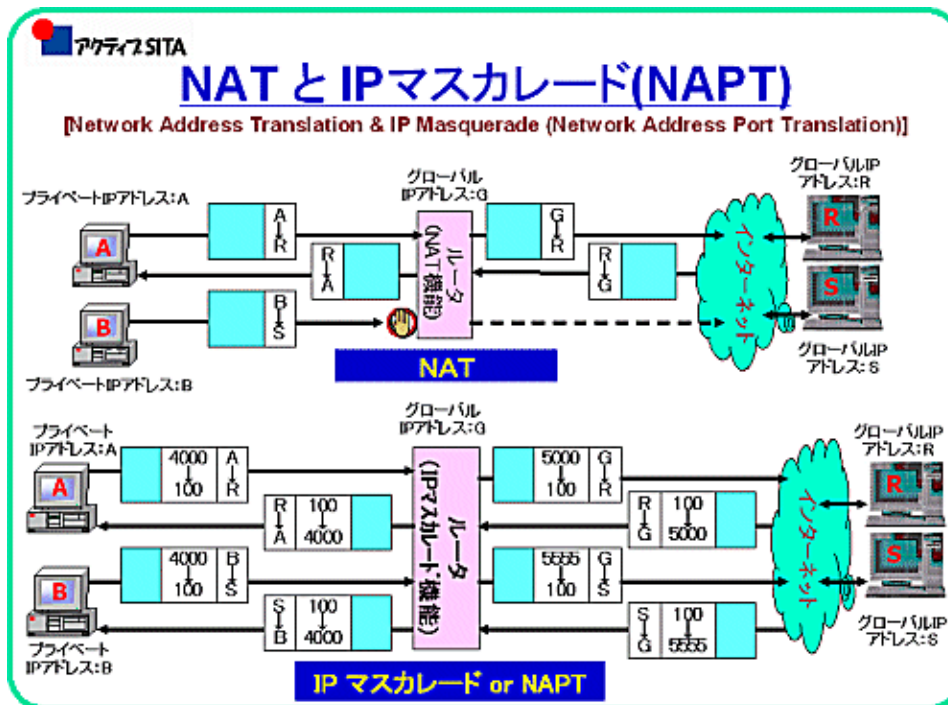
アクティブSITA

NAT と IPマスカレード(NAPT)

[Network Address Translation & IP Masquerade (Network Address Port Translation)]

グローバルIPアドレス:G

グローバルIPアドレス:R

プライベートIPアドレス:A

A→R

G→R

R→A

R→G

ルータ(NAT機能)

インターネット

A

R

S

B

B→S

プライベートIPアドレス:B

グローバルIPアドレス:S

NAT

グローバルIPアドレス:G

プライベートIPアドレス:A

グローバルIPアドレス:R

4000→100 A→R

5000→100 G→R

R→A 100→4000

R→G 100→5000

ルータ(IPマスカレード機能)

インターネット

A

R

S

B

4000→100 B→S

5555→100 G→S

S→B 100→4000

S→G 100→5555

プライベートIPアドレス:B

グローバルIPアドレス:S

IP マスカレード or NAPT